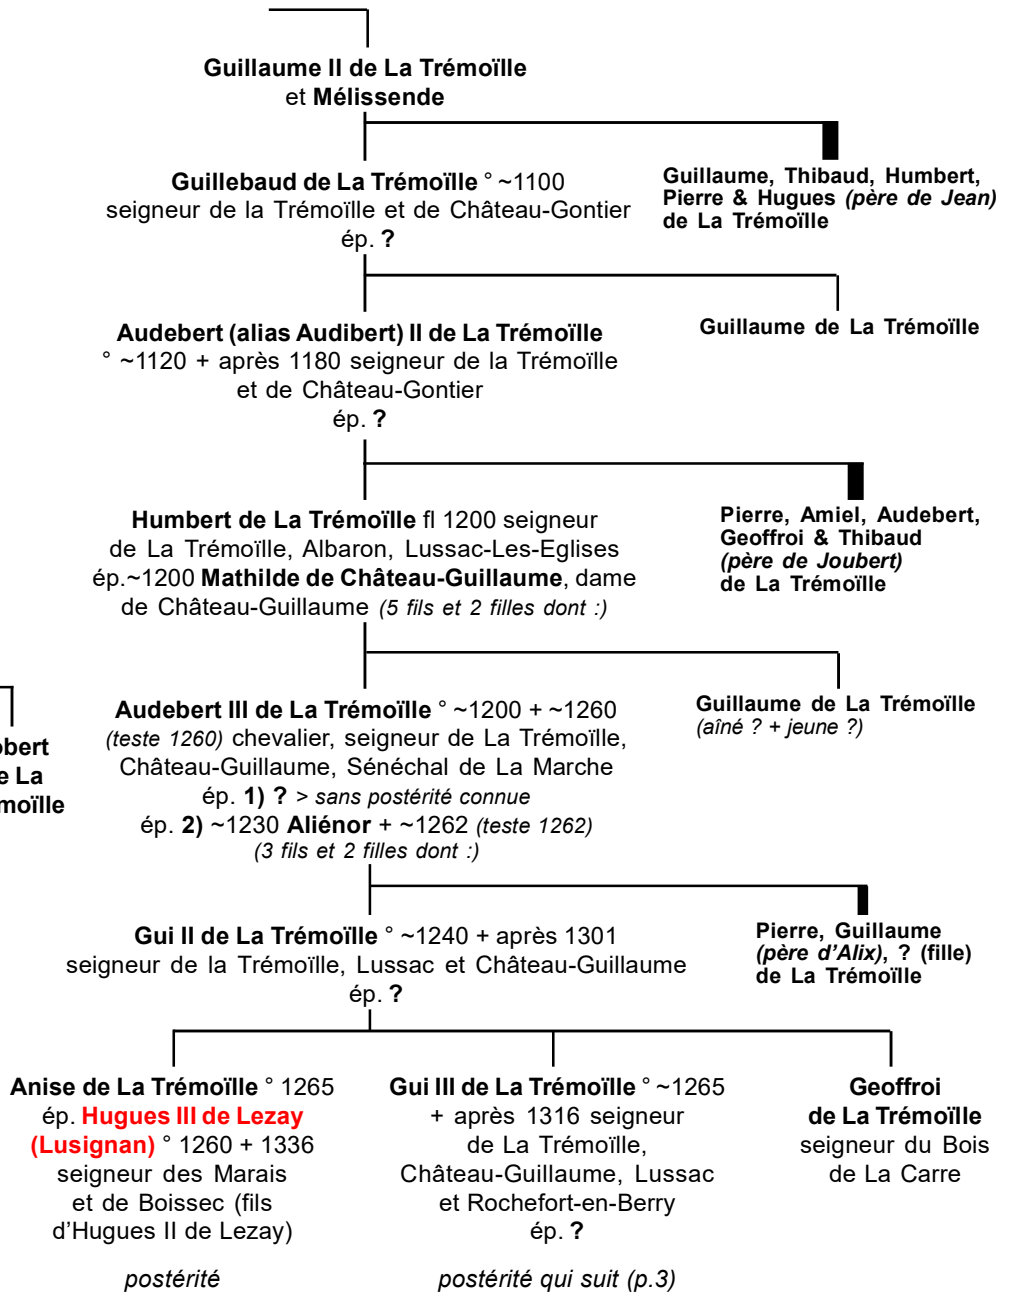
Guillaume II de La Trémoïlle
et Mélissende

Guillebaud de La Trémoïlle ° ~1100
seigneur de la Trémoïlle et de Château-Gontier
ép. ?

Guillaume, Thibaud, Humbert, Pierre & Hugues (père de Jean) de La Trémoïlle

Audebert (alias Audibert) II de La Trémoïlle
° ~1120 + après 1180 seigneur de la Trémoïlle et de Château-Gontier
ép. ?

Guillaume de La Trémoïlle

Humbert de La Trémoïlle fl 1200 seigneur de La Trémoïlle, Albaron, Lussac-Les-Eglises
ép.~1200 Mathilde de Château-Guillaume, dame de Château-Guillaume (5 fils et 2 filles dont :)

Pierre, Amiel, Audebert, Geoffroi & Thibaud (père de Joubert) de La Trémoïlle

bert
e La
moïlle

Audebert III de La Trémoïlle ° ~1200 + ~1260
(teste 1260) chevalier, seigneur de La Trémoïlle, Château-Guillaume, Sénéchal de La Marche
ép. 1) ? > sans postérité connue
ép. 2) ~1230 Aliénor + ~1262 (teste 1262)
(3 fils et 2 filles dont :)

Guillaume de La Trémoïlle
(aîné ? + jeune ?)

Gui II de La Trémoïlle ° ~1240 + après 1301
seigneur de la Trémoïlle, Lussac et Château-Guillaume
ép. ?

Pierre, Guillaume (père d'Alix), ? (fille) de La Trémoïlle

Anise de La Trémoïlle ° 1265
ép. Hugues III de Lezay (Lusignan) ° 1260 + 1336
seigneur des Marais et de Boissec (fils d'Hugues II de Lezay)

postérité

Gui III de La Trémoïlle ° ~1265
+ après 1316 seigneur de La Trémoïlle, Château-Guillaume, Lussac et Rochefort-en-Berry
ép. ?

postérité qui suit (p.3)

Geoffroi
de La Trémoïlle
seigneur du Bois de La Carre